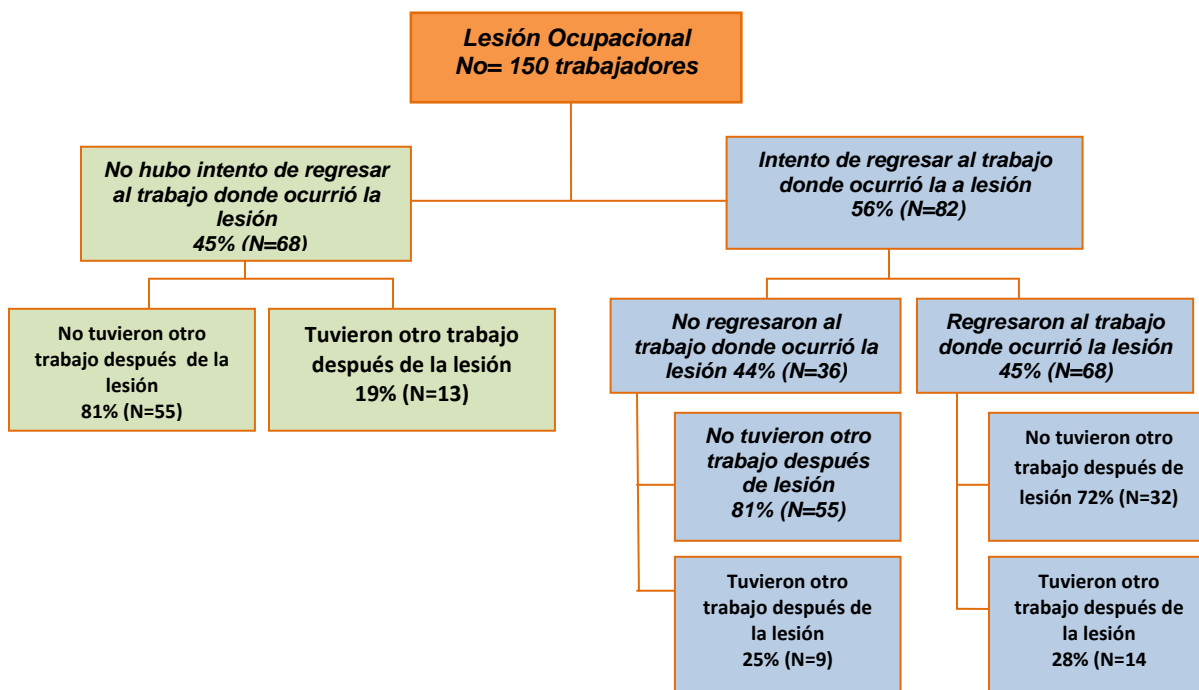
Lesión Ocupacional
No= 150 trabajadores

No hubo intento de regresar al trabajo donde ocurrió la lesión
45% (N=68)

Intento de regresar al trabajo donde ocurrió la a lesión
56% (N=82)

No tuvieron otro trabajo después de la lesión
81% (N=55)

Tuvieron otro trabajo después de la lesión
19% (N=13)

No regresaron al trabajo donde ocurrió la lesión 44% (N=36)

Regresaron al trabajo donde ocurrió la lesión
45% (N=68)

No tuvieron otro trabajo después de lesión
81% (N=55)

Tuvieron otro trabajo después de la lesión
25% (N=9)

No tuvieron otro trabajo después de lesión 72% (N=32)

Tuvieron otro trabajo después de la lesión
28% (N=14